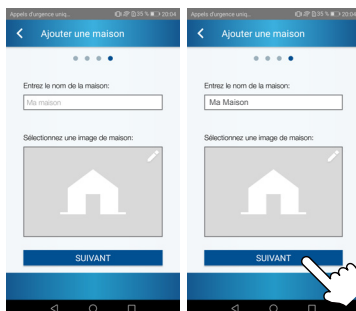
Appels d'urgence uniq. 25 % 20:04

Ajouter une maison

Entrez le nom de la maison:

Ma maison

Sélectionnez une image de maison:

SUIVANT

Appels d'urgence uniq. 25 % 20:04

Ajouter une maison

Entrez le nom de la maison:

Ma Maison

Sélectionnez une image de maison:

SUIVANT